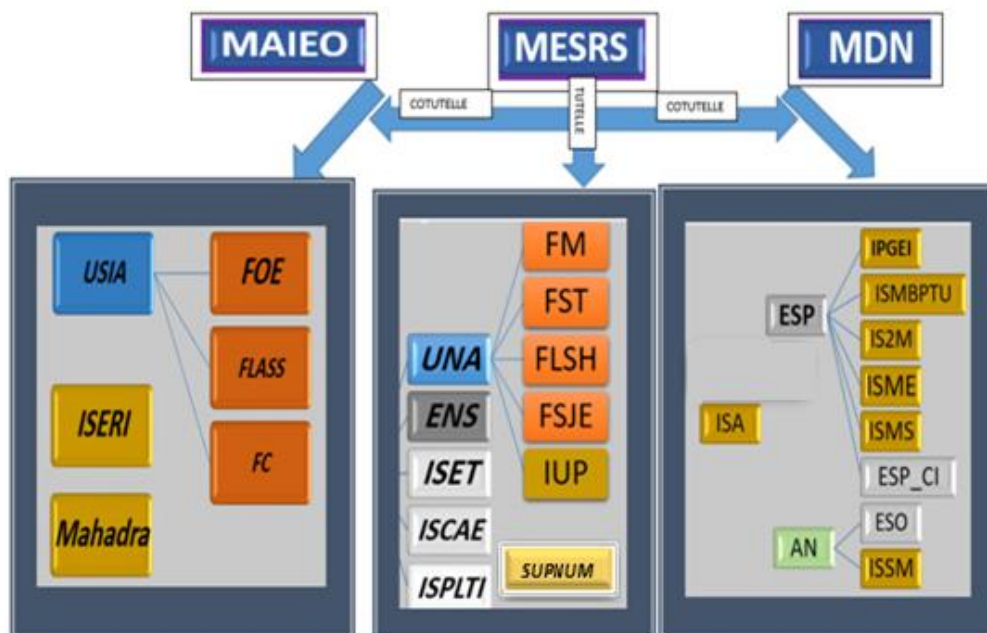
MAIEO

MESRS

MDN

COTUTELLE

TUTELLE

COTUTELLE

USIA

FOE

FLASS

FC

ISERI

Mahadra

FM

FST

UNA

FLSH

ENS

FSJE

ISET

IUP

ISCAE

SUPNUM

ISPLTI

IPGEI

ESP

ISMBPTU

IS2M

ISME

ISA

ISMS

ESP_CI

ESO

AN

ISSM